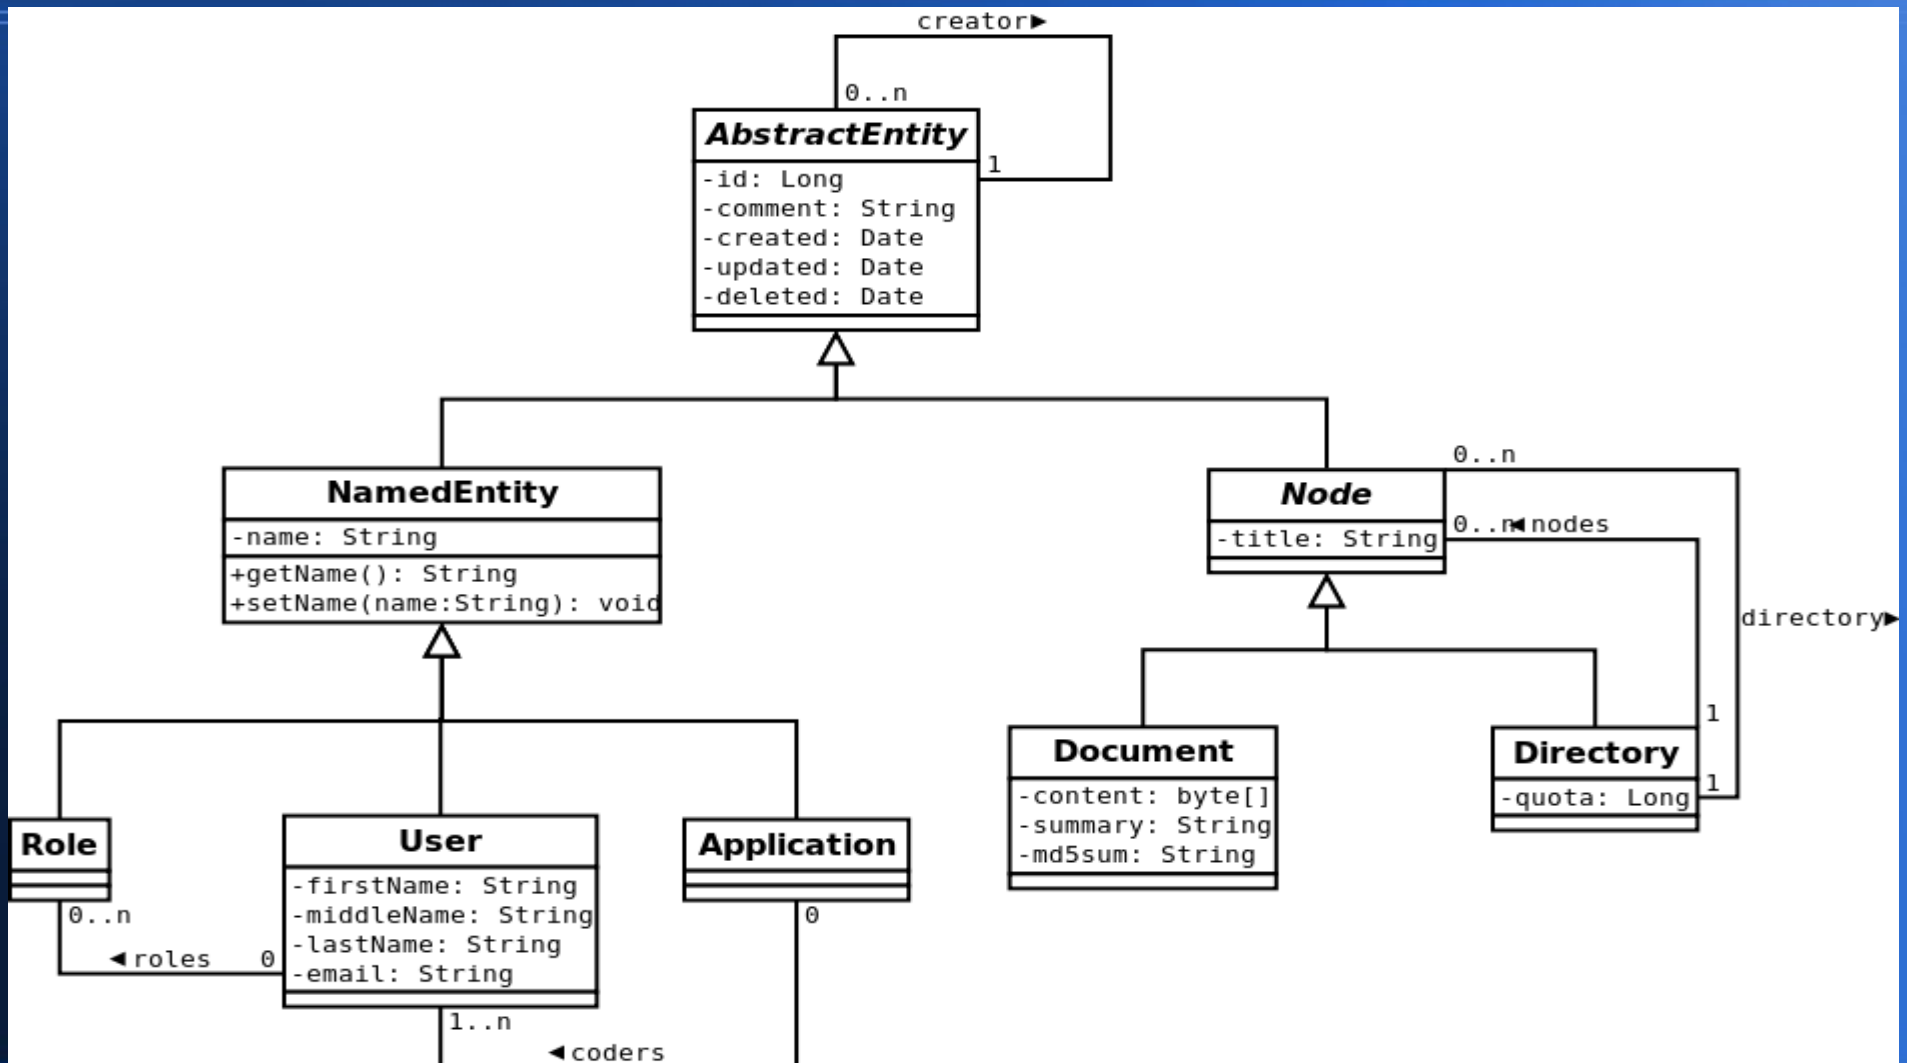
creator►

0..n

*AbstractEntity*

1

-id: Long
-comment: String
-created: Date
-updated: Date
-deleted: Date

NamedEntity

-name: String

+getName(): String
+setName(name:String): void

*Node*

0..n

-title: String

0..n◄nodes

directory►

Document

-content: byte[]
-summary: String
-md5sum: String

Directory

-quota: Long

1

1

Role

0..n

◄roles

0

User

-firstName: String
-middleName: String
-lastName: String
-email: String

1..n

◄coders

Application

0